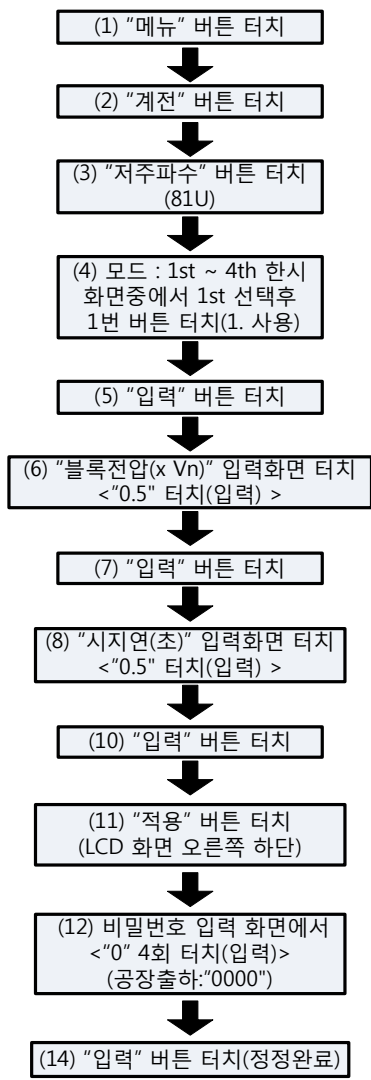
(1) "메뉴" 버튼 터치

(2) "계전" 버튼 터치

(3) "저주파수" 버튼 터치 (81U)

(4) 모드 : 1st ~ 4th 한시 화면중에서 1st 선택후 1번 버튼 터치(1. 사용)

(5) "입력" 버튼 터치

(6) "블록전압(x Vn)" 입력화면 터치 <"0.5" 터치(입력) >

(7) "입력" 버튼 터치

(8) "시지연(초)" 입력화면 터치 <"0.5" 터치(입력) >

(10) "입력" 버튼 터치

(11) "적용" 버튼 터치 (LCD 화면 오른쪽 하단)

(12) 비밀번호 입력 화면에서 <"0" 4회 터치(입력)> (공장출하:"0000")

(14) "입력" 버튼 터치(정정완료)